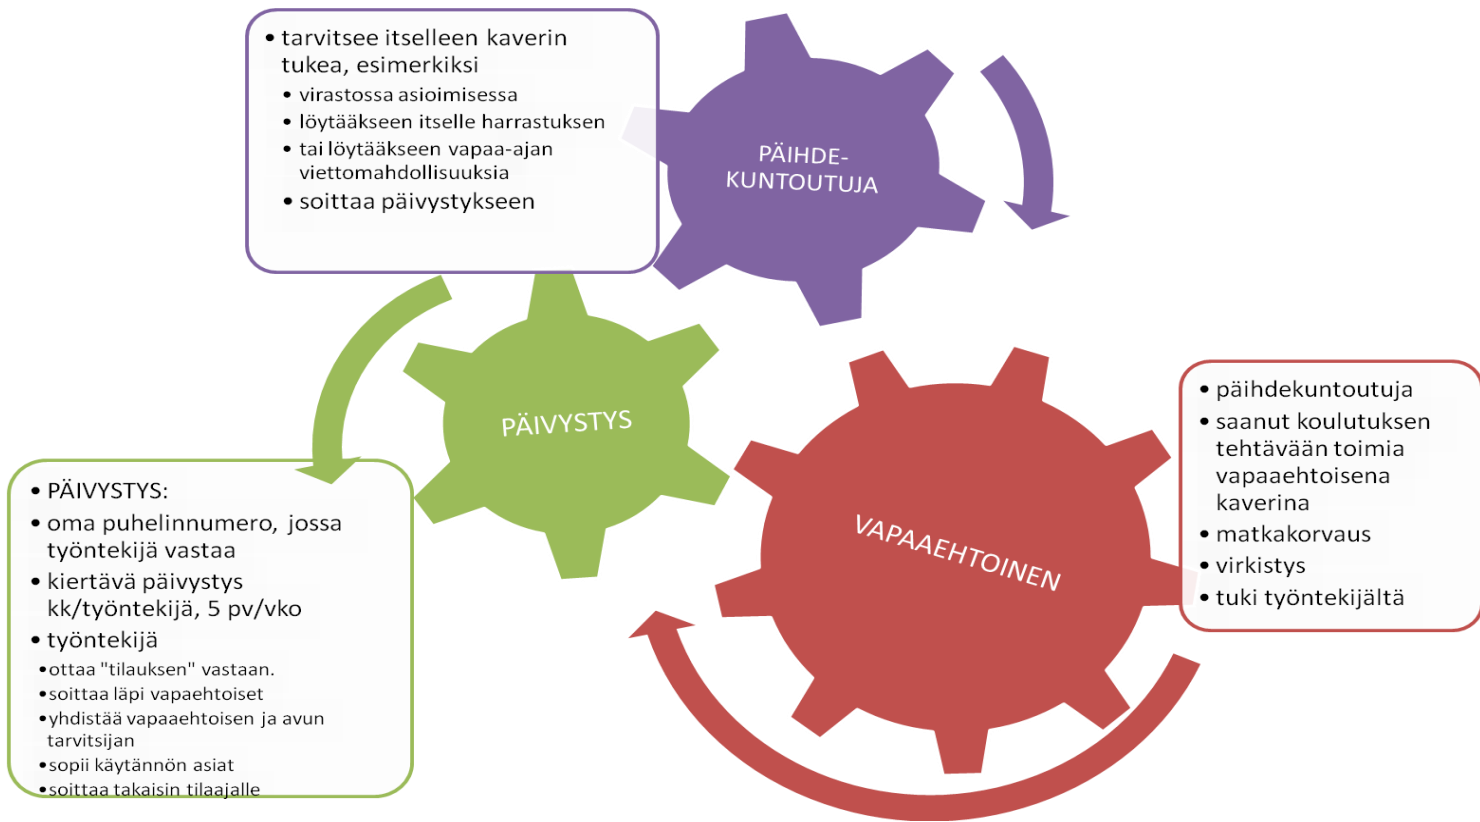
• tarvitsee itselleen kaverin tukea, esimerkiksi
• virastossa asioimisessa
• löytääkseen itselle harrastuksen
• tai löytääkseen vapaa-ajan viettomahdollisuuksia
• soittaa päivystykseen

PÄIHDE-KUNTOUTUJA

PÄIVYSTYS

• PÄIVYSTYS:
• oma puhelinnumero, jossa työntekijä vastaa
• kiertävä päivystys kk/työntekijä, 5 pv/vko
• työntekijä
• ottaa "tilauksen" vastaan.
• soittaa läpi vapaehtoiset
• yhdistää vapaaehtoisen ja avun tarvitsijan
• sopii käytännön asiat
• soittaa takaisin tilaajalle

VAPAAEHTOINEN

• päihdekuntoutuja
• saanut koulutuksen tehtävään toimia vapaaehtoisena kaverina
• matkakorvaus
• virkistys
• tuki työntekijältä